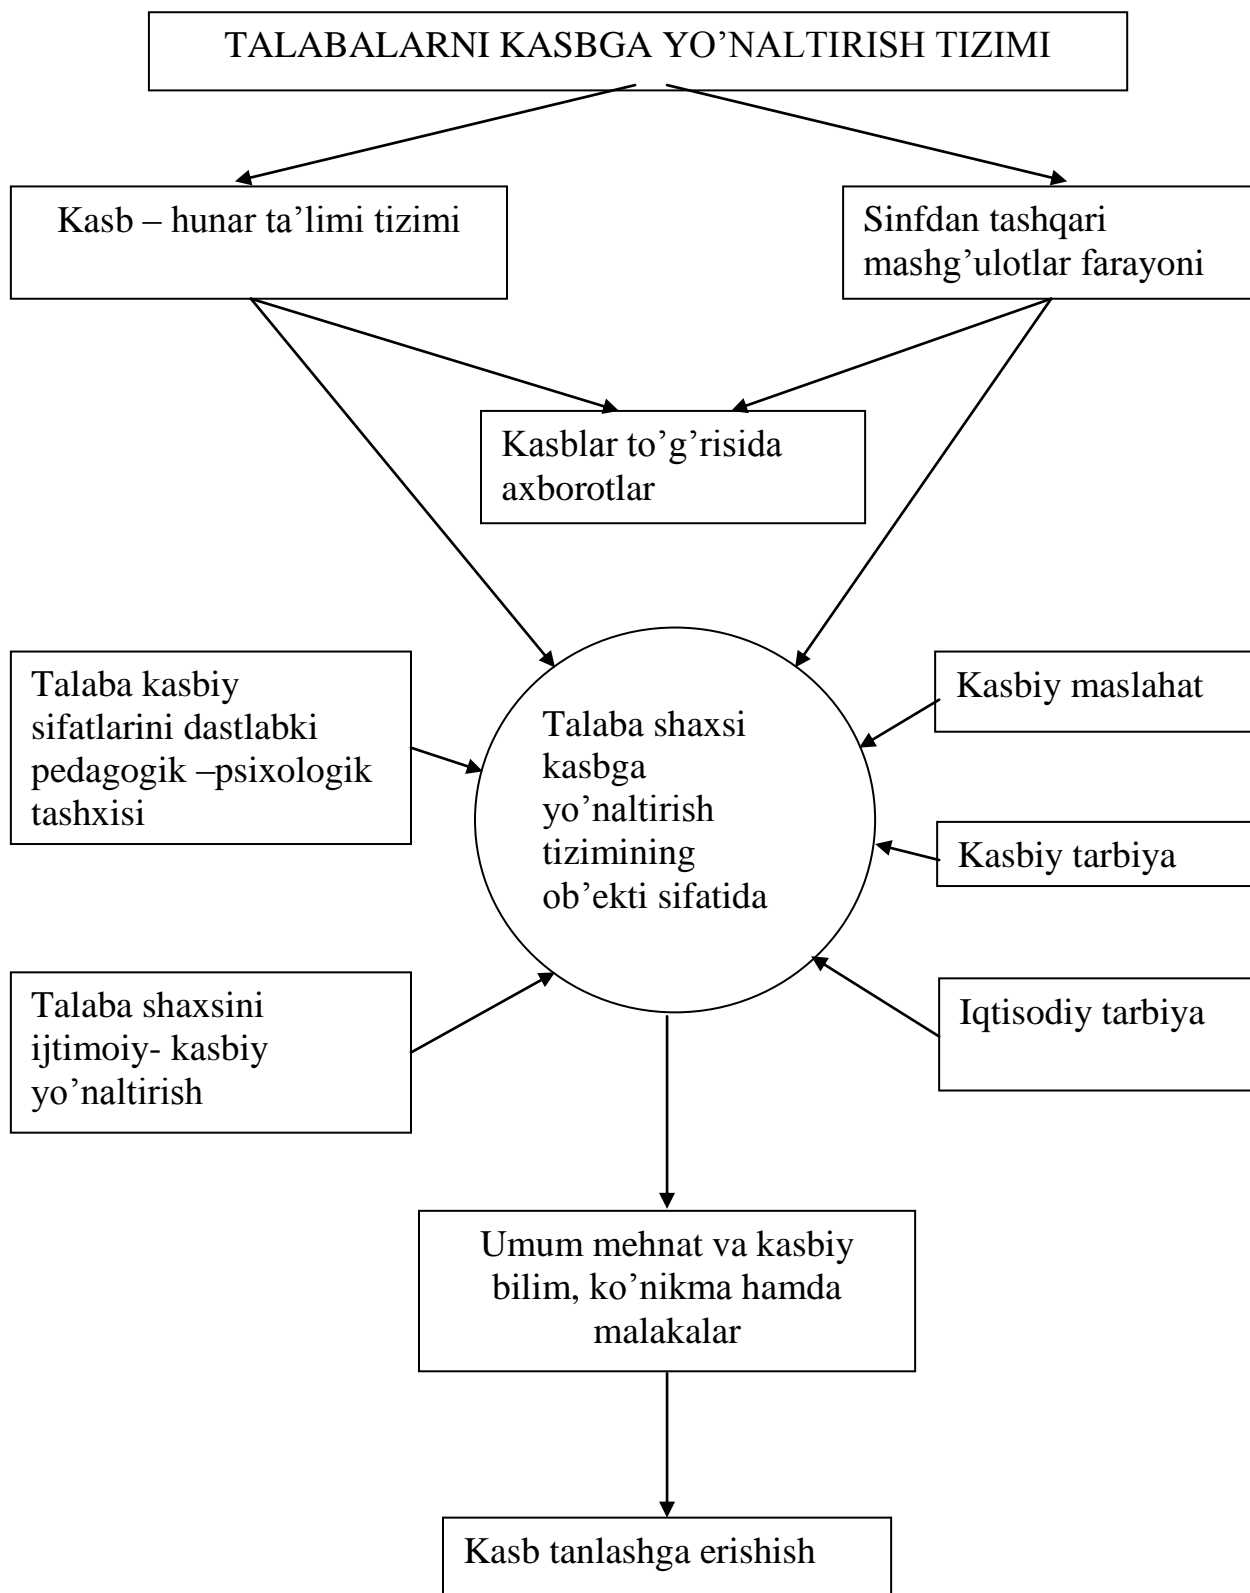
TALABALARNI KASBGA YO’NALTIRISH TIZIMI

Kasb – hunar ta’limi tizimi

Sinfdan tashqari mashg’ulotlar farayoni

Kasblar to’g’risida axborotlar

Talaba kasbiy sifatlarini dastlabki pedagogik –psixologik tashxisi

Talaba shaxsi kasbga yo’naltirish tizimining ob’ekti sifatida

Kasbiy maslahat

Kasbiy tarbiya

Talaba shaxsini ijtimoiy- kasbiy yo’naltirish

Iqtisodiy tarbiya

Umum mehnat va kasbiy bilim, ko’nikma hamda malakalar

Kasb tanlashga erishish